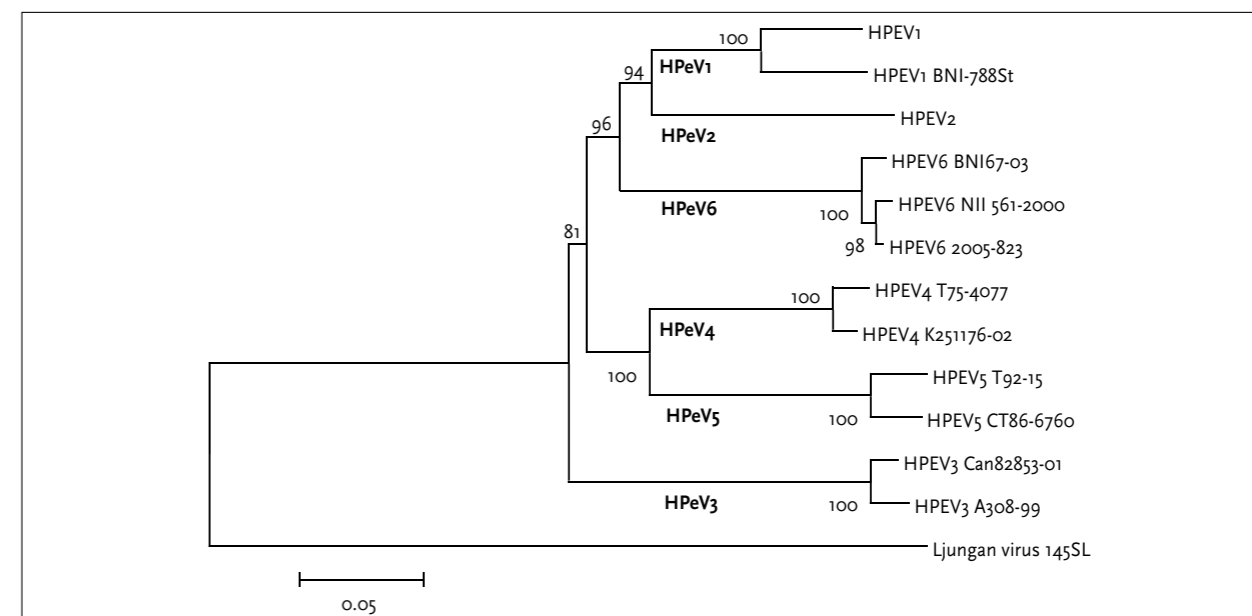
100
HPEV1
94
HPeV1
HPEV1 BNI-788St
96
HPEV2
HPeV2
HPEV6 BNI67-03
HPeV6
100
HPEV6 NII 561-2000
98
HPEV6 2005-823
81
100
HPEV4 T75-4077
HPeV4
HPEV4 K251176-02
100
HPEV5 T92-15
HPeV5
100
HPEV5 CT86-6760
HPEV3 Can82853-01
HPeV3
100
HPEV3 A308-99
Ljungan virus 145SL
0.05